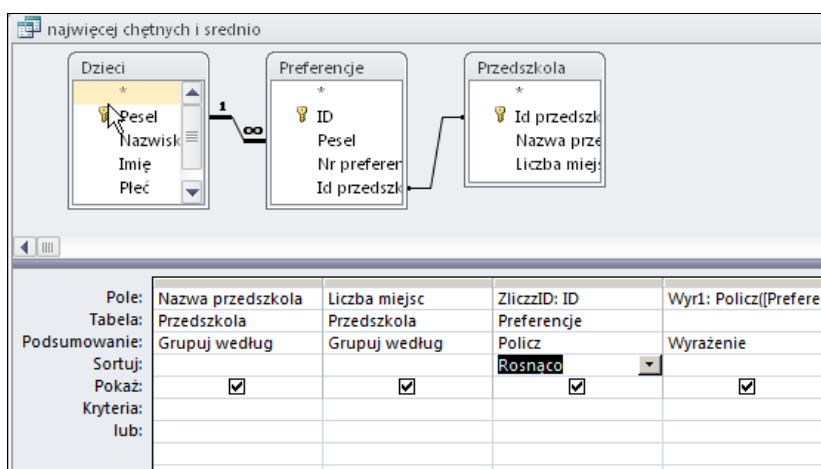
najwięcej chętnych i srednio

Dzieci
*
Pesel
Nazwisk
Imię
Płeć

1
∞

Preferencje
*
ID
Pesel
Nr preferen
Id przedszk

Przedszkola
*
Id przedszk
Nazwa prze
Liczba miej

| | | | | |
|---|---|---|---|---|
| Pole: | Nazwa przedszkola | Liczba miejsc | ZliczzID: ID | Wyr1: Policz([Prefere |
| Tabela: | Przedszkola | Przedszkola | Preferencje | |
| Podsumowanie: | Grupuj według | Grupuj według | Policz | Wyrażenie |
| Sortuj: | | | Rosnąco | |
| Pokaż: | ☑ | ☑ | ☑ | ☑ |
| Kryteria: | | | | |
| lub: | | | | |